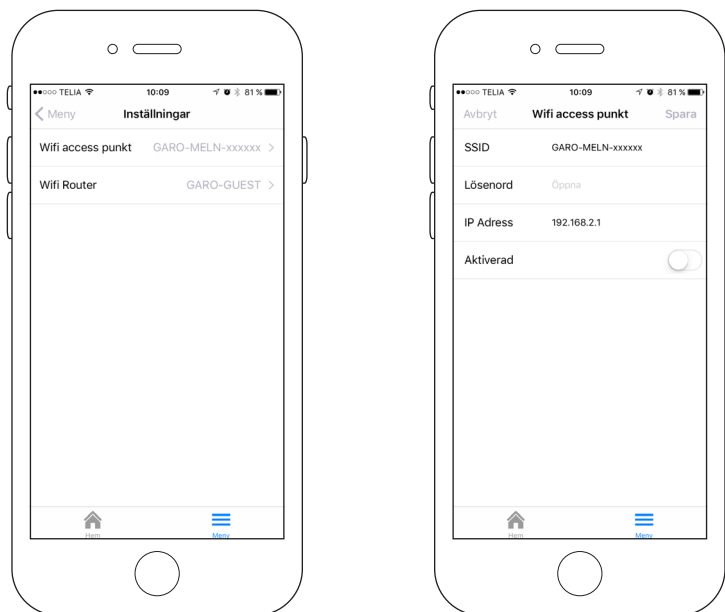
●●○○○ TELIA 10:09 81 %

< Meny Inställningar

Wifi access punkt GARO-MELN-xxxxxx >

Wifi Router GARO-GUEST >

Hem Meny

●●○○○ TELIA 10:09 81 %

Avbryt Wifi access punkt Spara

SSID GARO-MELN-xxxxxx

Lösenord Öppna

IP Adress 192.168.2.1

Aktiverad

Hem Meny